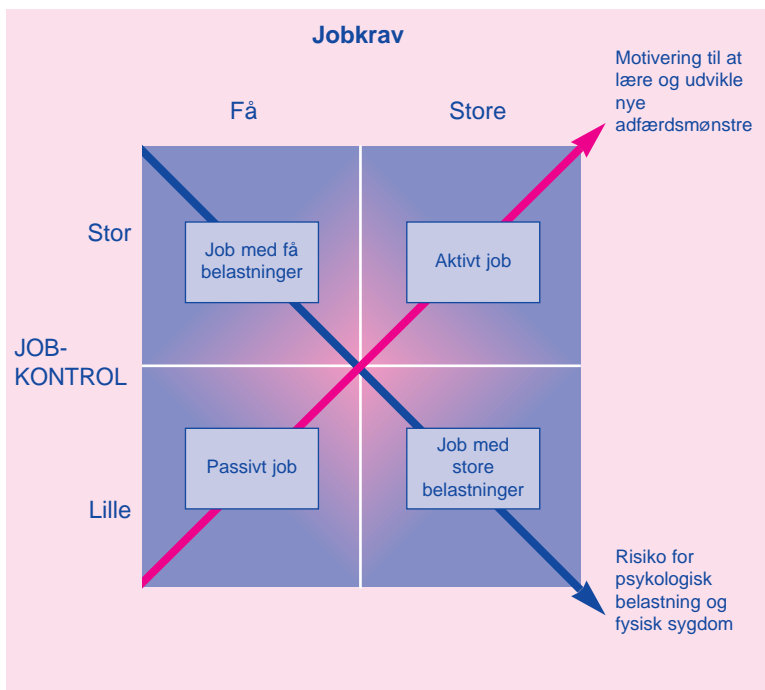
Jobkrav

Få

Store

Motivering til at lære og udvikle nye adfærdsmønstre

Stor

JOB-KONTROL

Lille

Job med få belastninger

Aktivt job

Passivt job

Job med store belastninger

Risiko for psykologisk belastning og fysisk sygdom